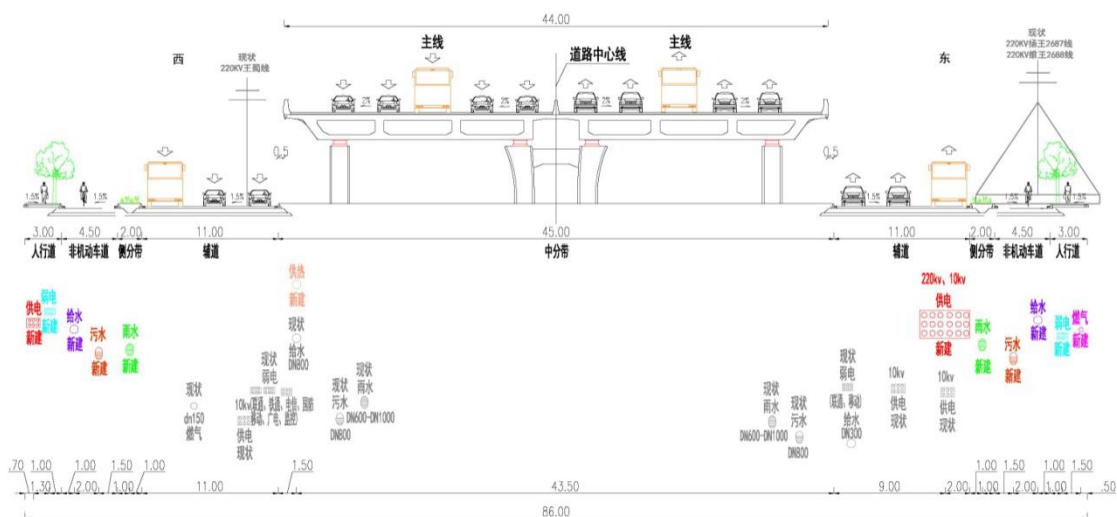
44.00

主线
道路中心线
主线

西
现状
220KV王蜀线

东
现状
220KV锦王2687线
220KV锦王2688线

2%
2%
2%
2%
2%
2%
2%
2%

0.5
0.5

1.5%
1.5%
1.5%
1.5%
1.5%
1.5%

3.00
4.50
2.00
11.00
45.00
11.00
2.00
4.50
3.00

人行道
非机动车道
侧分带
辅道
中分带
辅道
侧分带
非机动车道
人行道

供电
新建
弱电
新建
给水
新建
污水
新建
雨水
新建

供热
新建

现状
给水
DN800

现状
弱电
10kv(联通、铁通、电信、国防移动、广电、监控)
供电
现状

现状
dn150
燃气

现状
污水
DN800

现状
雨水
DN600-DN1000

220kv、10kv
供电
新建

雨水
新建
污水
新建
给水
新建
弱电
新建
燃气
新建

现状
弱电
(联通、移动)
给水
DN300

现状
雨水
DN600-DN1000

现状
污水
DN800

10kv
供电
现状

10kv
供电
现状

.70
1.00
1.00
1.50
1.00
1.30
2.00
1.00
11.00
1.50
43.50
9.00
2.00
1.00
1.00
1.50
1.00
1.50
2.00
1.00
.50

86.00